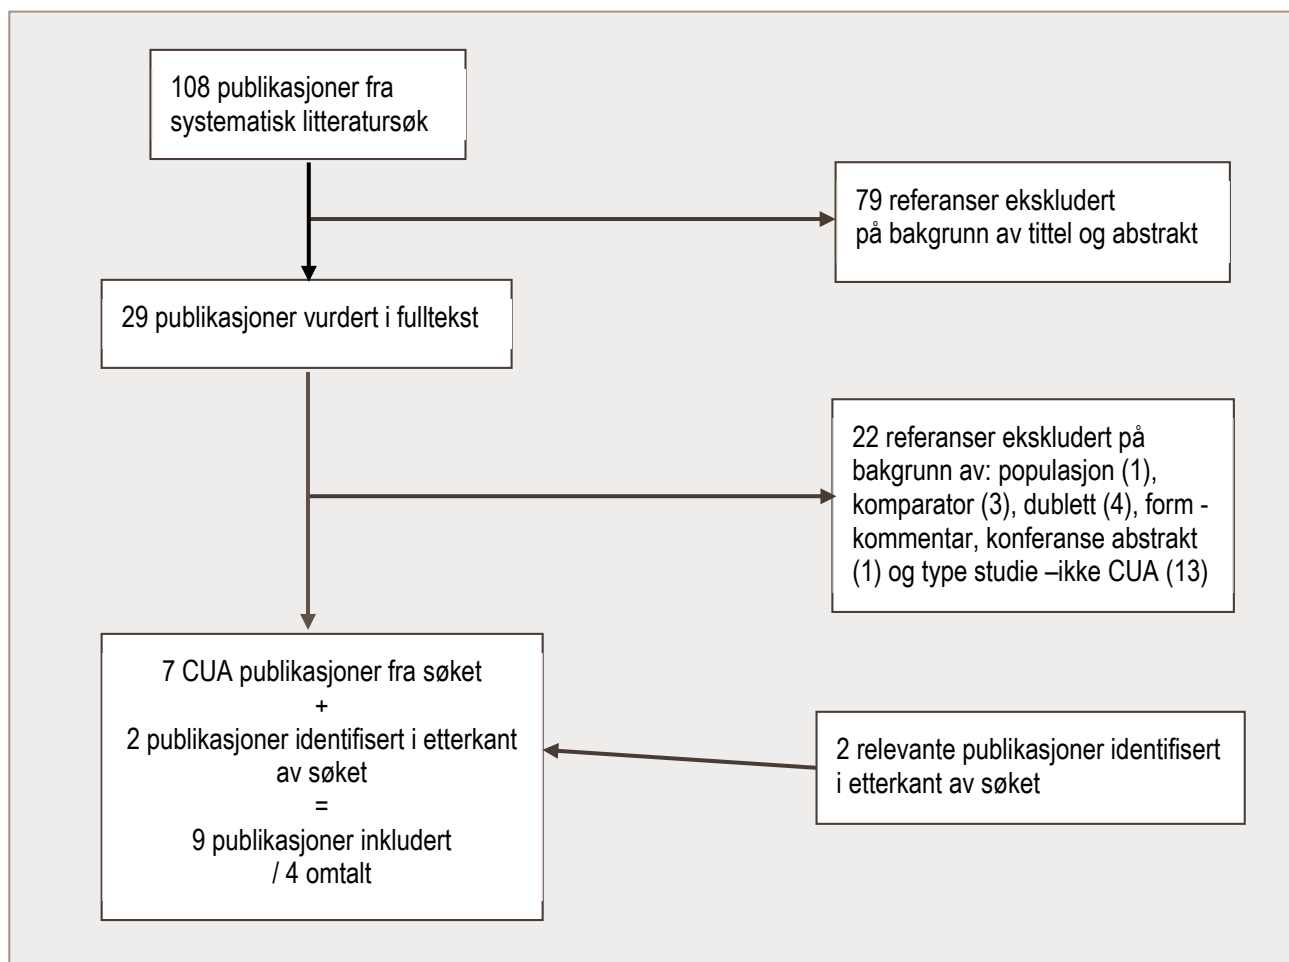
108 publikasjoner fra systematisk litteratursøk

79 referanser ekskludert på bakgrunn av tittel og abstrakt

29 publikasjoner vurdert i fulltekst

22 referanser ekskludert på bakgrunn av: populasjon (1), komparator (3), dublett (4), form - kommentar, konferanse abstrakt (1) og type studie –ikke CUA (13)

7 CUA publikasjoner fra søket
+
2 publikasjoner identifisert i etterkant av søket
=
9 publikasjoner inkludert
/ 4 omtalt

2 relevante publikasjoner identifisert i etterkant av søket